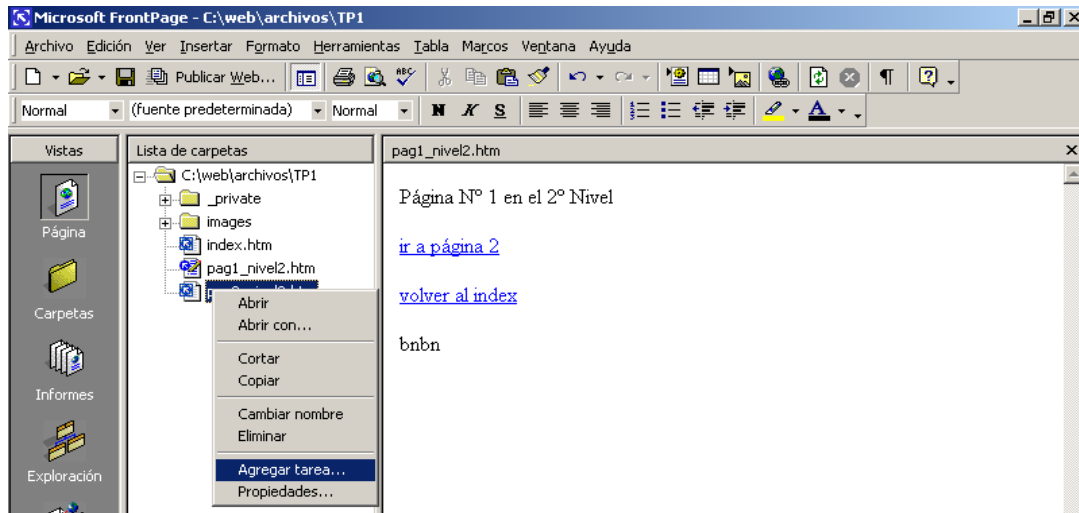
Microsoft FrontPage - C:\web\archivos\TP1

Archivo Edición Ver Insertar Formato Herramientas Tabla Marcos Ventana Ayuda

Publicar Web...

Normal (fuente predeterminada) Normal N K S

Vistas

Página

Carpetas

Informes

Exploración

Lista de carpetas

C:\web\archivos\TP1
_private
images
index.htm
pag1_nivel2.htm
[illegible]

Abrir
Abrir con...
Cortar
Copiar
Cambiar nombre
Eliminar
Agregar tarea...
Propiedades...

pag1_nivel2.htm

Página Nº 1 en el 2º Nivel

ir a página 2

volver al index

bnbn